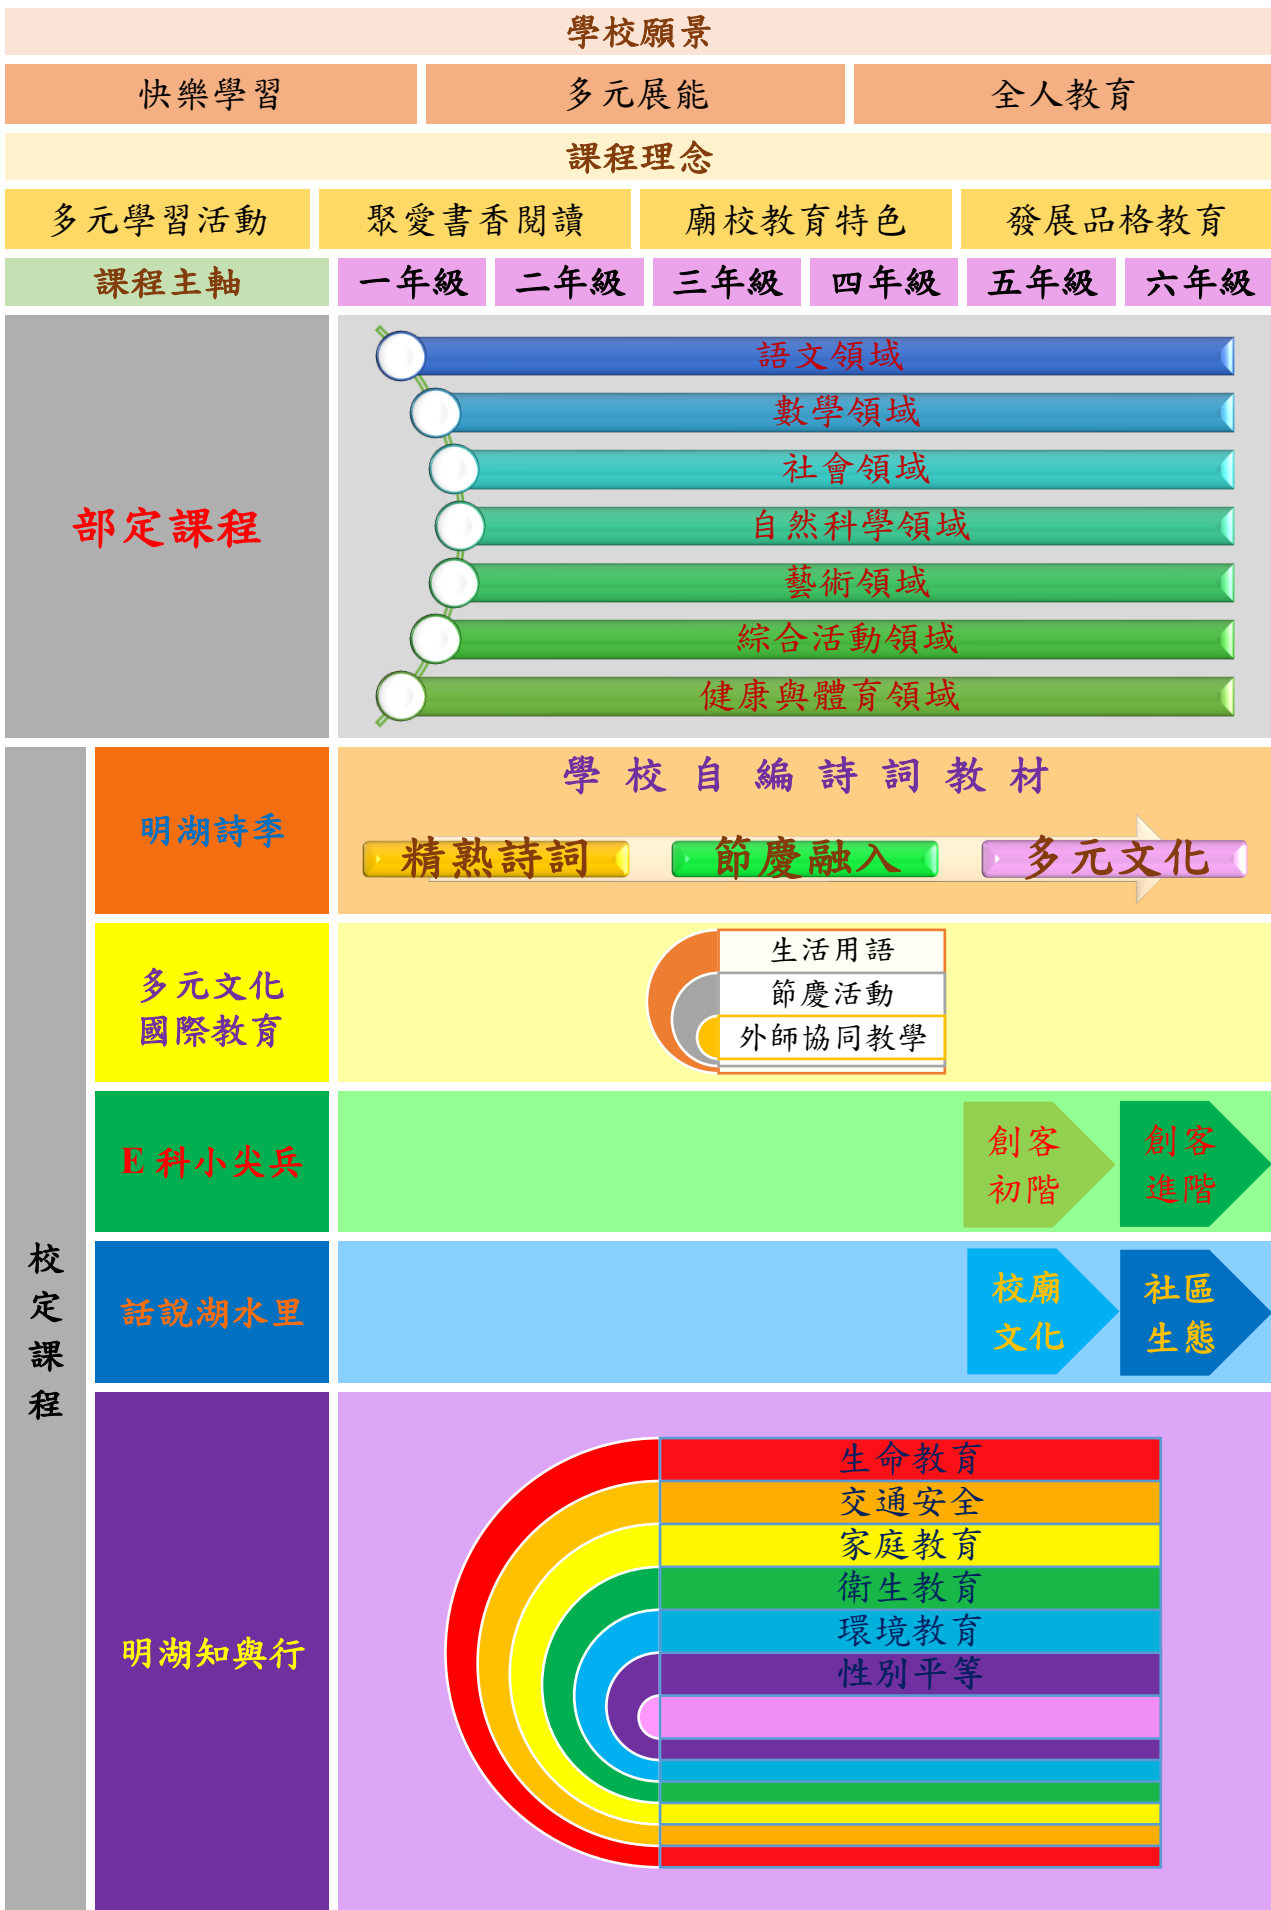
學校願景

快樂學習 | 多元展能 | 全人教育

課程理念

多元學習活動 | 聚愛書香閱讀 | 廟校教育特色 | 發展品格教育

課程主軸 | 一年級 | 二年級 | 三年級 | 四年級 | 五年級 | 六年級

部定課程

語文領域
數學領域
社會領域
自然科學領域
藝術領域
綜合活動領域
健康與體育領域

校定課程

明湖詩季

學校自編詩詞教材

精熟詩詞　節慶融入　多元文化

多元文化
國際教育

生活用語
節慶活動
外師協同教學

E科小尖兵

創客初階　創客進階

話說湖水里

校廟文化　社區生態

明湖知與行

生命教育
交通安全
家庭教育
衛生教育
環境教育
性別平等